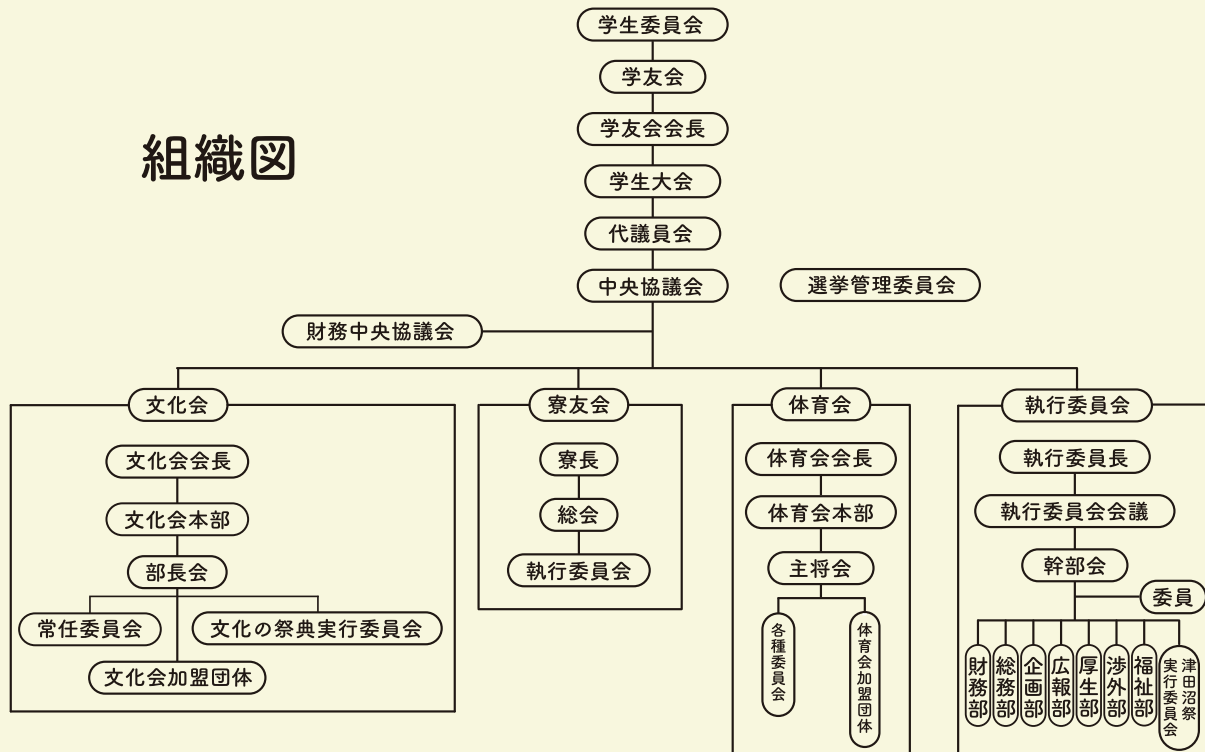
組織図

学生委員会
学友会
学友会会長
学生大会
代議員会
中央協議会
選挙管理委員会
財務中央協議会

文化会
文化会会長
文化会本部
部長会
常任委員会
文化の祭典実行委員会
文化会加盟団体

寮友会
寮長
総会
執行委員会

体育会
体育会会長
体育会本部
主将会
各種委員会
体育会加盟団体

執行委員会
執行委員長
執行委員会会議
幹部会
委員
財務部
総務部
企画部
広報部
厚生部
渉外部
福祉部
津田沼祭実行委員会